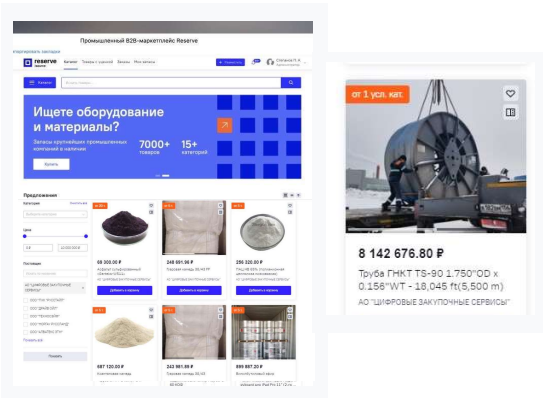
Промышленный B2B-маркетплейс Reserve

reserve

Ищете оборудование и материалы?

Запасы крупнейших промышленных компаний в наличии

7000+ товаров

15+ категорий

Купить

Предложения

68 300.00 ₽

248 591.96 ₽

256 320.00 ₽

Добавить в корзину

Добавить в корзину

Добавить в корзину

687 120.00 ₽

243 981.89 ₽

899 887.20 ₽

Показать

от 1 усл. кат.

8 142 676.80 ₽

Труба ГНКТ TS-90 1.750"OD x 0.156"WT - 18,045 ft(5,500 m)

АО "ЦИФРОВЫЕ ЗАКУПОЧНЫЕ СЕРВИСЫ"